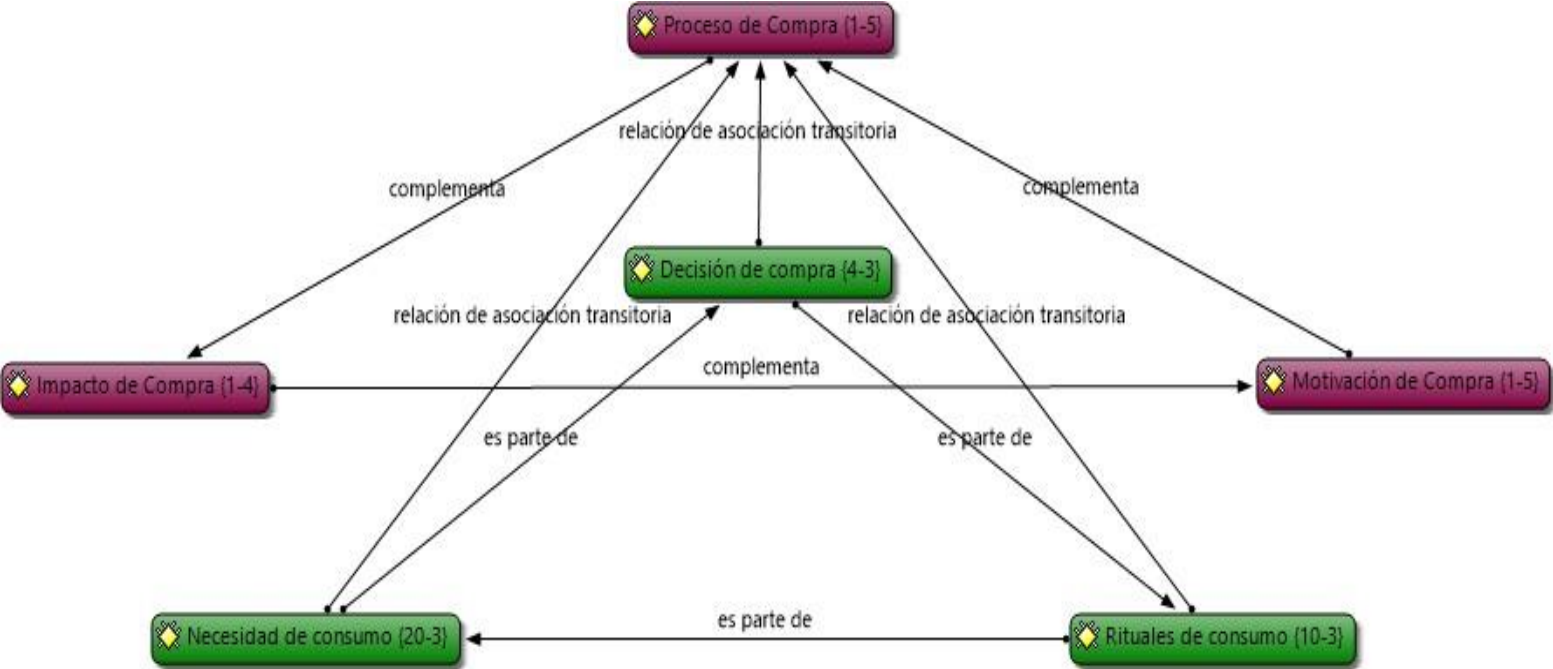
Proceso de Compra {1-5}

relación de asociación transitoria

complementa

complementa

Decisión de compra {4-3}

relación de asociación transitoria

relación de asociación transitoria

Impacto de Compra {1-4}

complementa

Motivación de Compra {1-5}

es parte de

es parte de

Necesidad de consumo {20-3}

es parte de

Rituales de consumo {10-3}